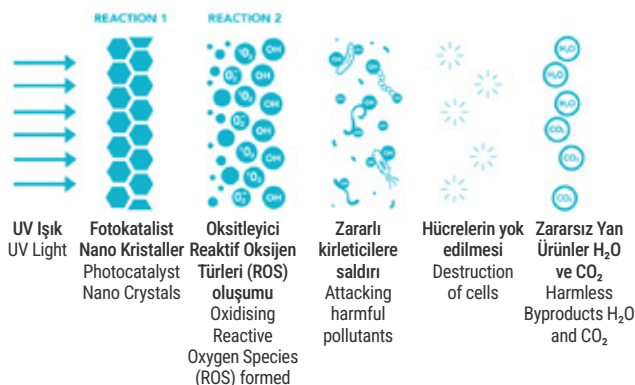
REACTION 1

REACTION 2

OH

$O_2^-$

$^1O_2$

OH

$H_2O$

$CO_2$

UV Işık
UV Light

Fotokatalist Nano Kristaller
Photocatalyst Nano Crystals

Oksitleyici Reaktif Oksijen Türleri (ROS) oluşumu
Oxidising Reactive Oxygen Species (ROS) formed

Zararlı kirleticilere saldırı
Attacking harmful pollutants

Hücrelerin yok edilmesi
Destruction of cells

Zararsız Yan Ürünler $H_2O$ ve $CO_2$
Harmless Byproducts $H_2O$ and $CO_2$